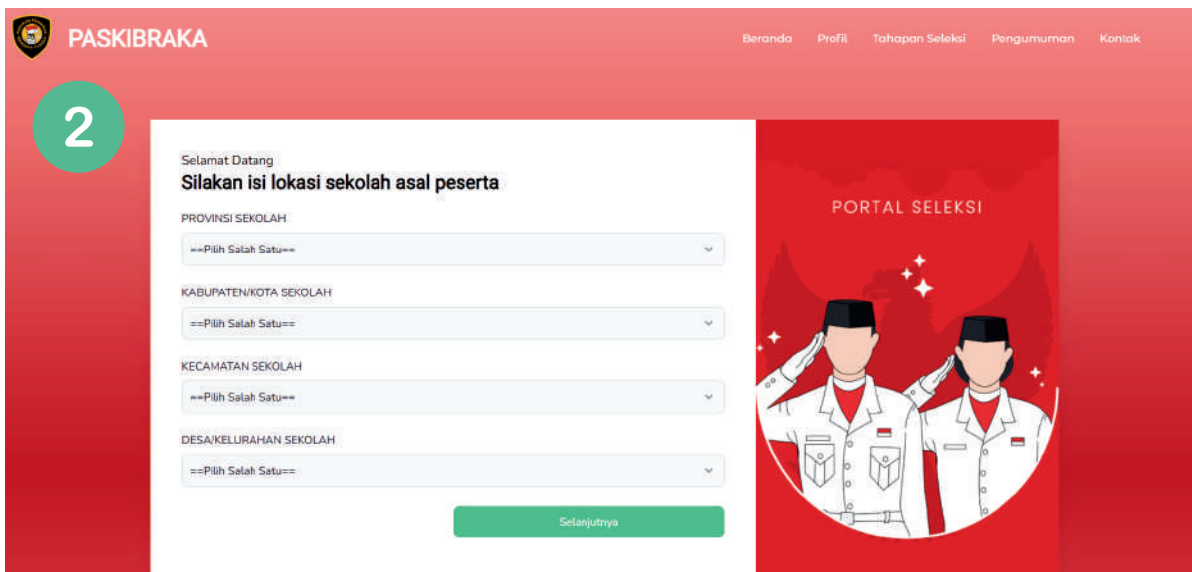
PASKIBRAKA

Beranda Profil Tahapan Seleksi Pengumuman Kontak

2

Selamat Datang
Silakan isi lokasi sekolah asal peserta

PROVINSI SEKOLAH
==Pilih Salah Satu==

KABUPATEN/KOTA SEKOLAH
==Pilih Salah Satu==

KECAMATAN SEKOLAH
==Pilih Salah Satu==

DESA/KELURAHAN SEKOLAH
==Pilih Salah Satu==

Selanjutnya

PORTAL SELEKSI